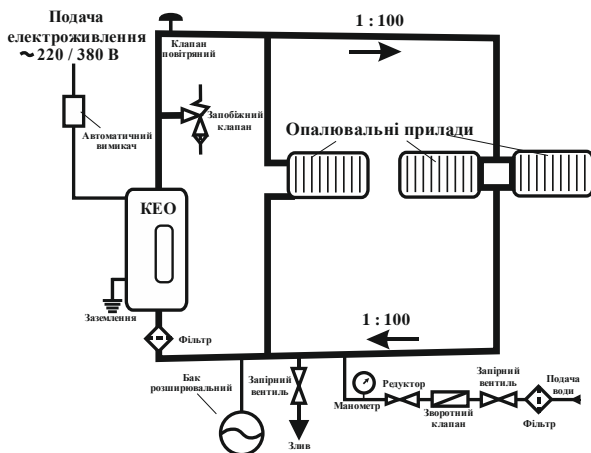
Подача електроживлення
~220 / 380 В

Клапан повітряний

1 : 100

Запобіжний клапан

Автоматичний вимикач

Опалювальні прилади

КЕО

Заземлення

Фільтр

1 : 100

Бак розширювальний

Запірний вентиль

Злив

Манометр

Редуктор

Зворотний клапан

Запірний вентиль

Подача води

Фільтр